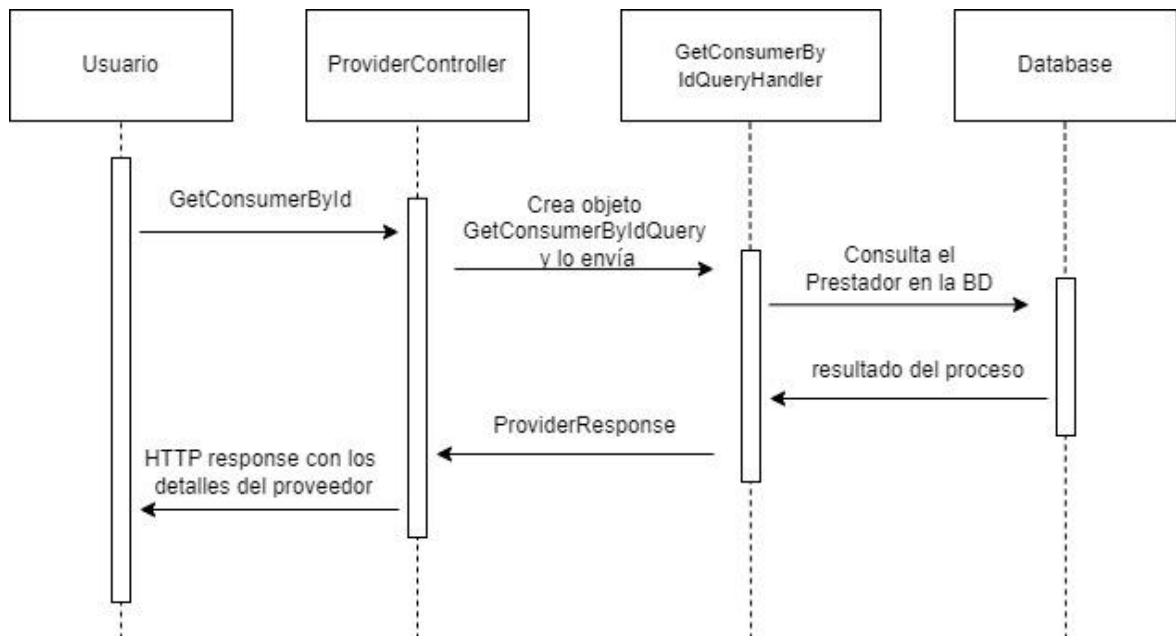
Usuario

ProviderController

GetConsumerBy IdQueryHandler

Database

GetConsumerById

Crea objeto GetConsumerByIdQuery y lo envía

Consulta el Prestador en la BD

resultado del proceso

ProviderResponse

HTTP response con los detalles del proveedor